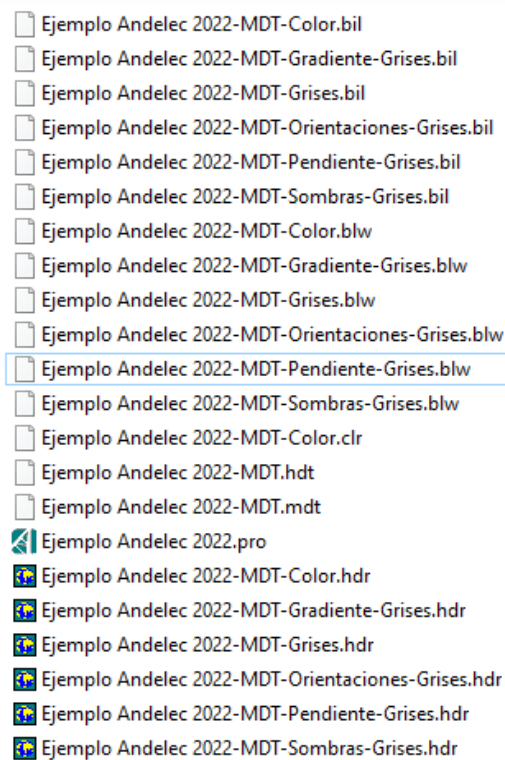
Ejemplo Andelec 2022-MDT-Color.bil
Ejemplo Andelec 2022-MDT-Gradiente-Grises.bil
Ejemplo Andelec 2022-MDT-Grises.bil
Ejemplo Andelec 2022-MDT-Orientaciones-Grises.bil
Ejemplo Andelec 2022-MDT-Pendiente-Grises.bil
Ejemplo Andelec 2022-MDT-Sombras-Grises.bil
Ejemplo Andelec 2022-MDT-Color.blw
Ejemplo Andelec 2022-MDT-Gradiente-Grises.blw
Ejemplo Andelec 2022-MDT-Grises.blw
Ejemplo Andelec 2022-MDT-Orientaciones-Grises.blw
Ejemplo Andelec 2022-MDT-Pendiente-Grises.blw
Ejemplo Andelec 2022-MDT-Sombras-Grises.blw
Ejemplo Andelec 2022-MDT-Color.clr
Ejemplo Andelec 2022-MDT.hdt
Ejemplo Andelec 2022-MDT.mdt
Ejemplo Andelec 2022.pro
Ejemplo Andelec 2022-MDT-Color.hdr
Ejemplo Andelec 2022-MDT-Gradiente-Grises.hdr
Ejemplo Andelec 2022-MDT-Grises.hdr
Ejemplo Andelec 2022-MDT-Orientaciones-Grises.hdr
Ejemplo Andelec 2022-MDT-Pendiente-Grises.hdr
Ejemplo Andelec 2022-MDT-Sombras-Grises.hdr